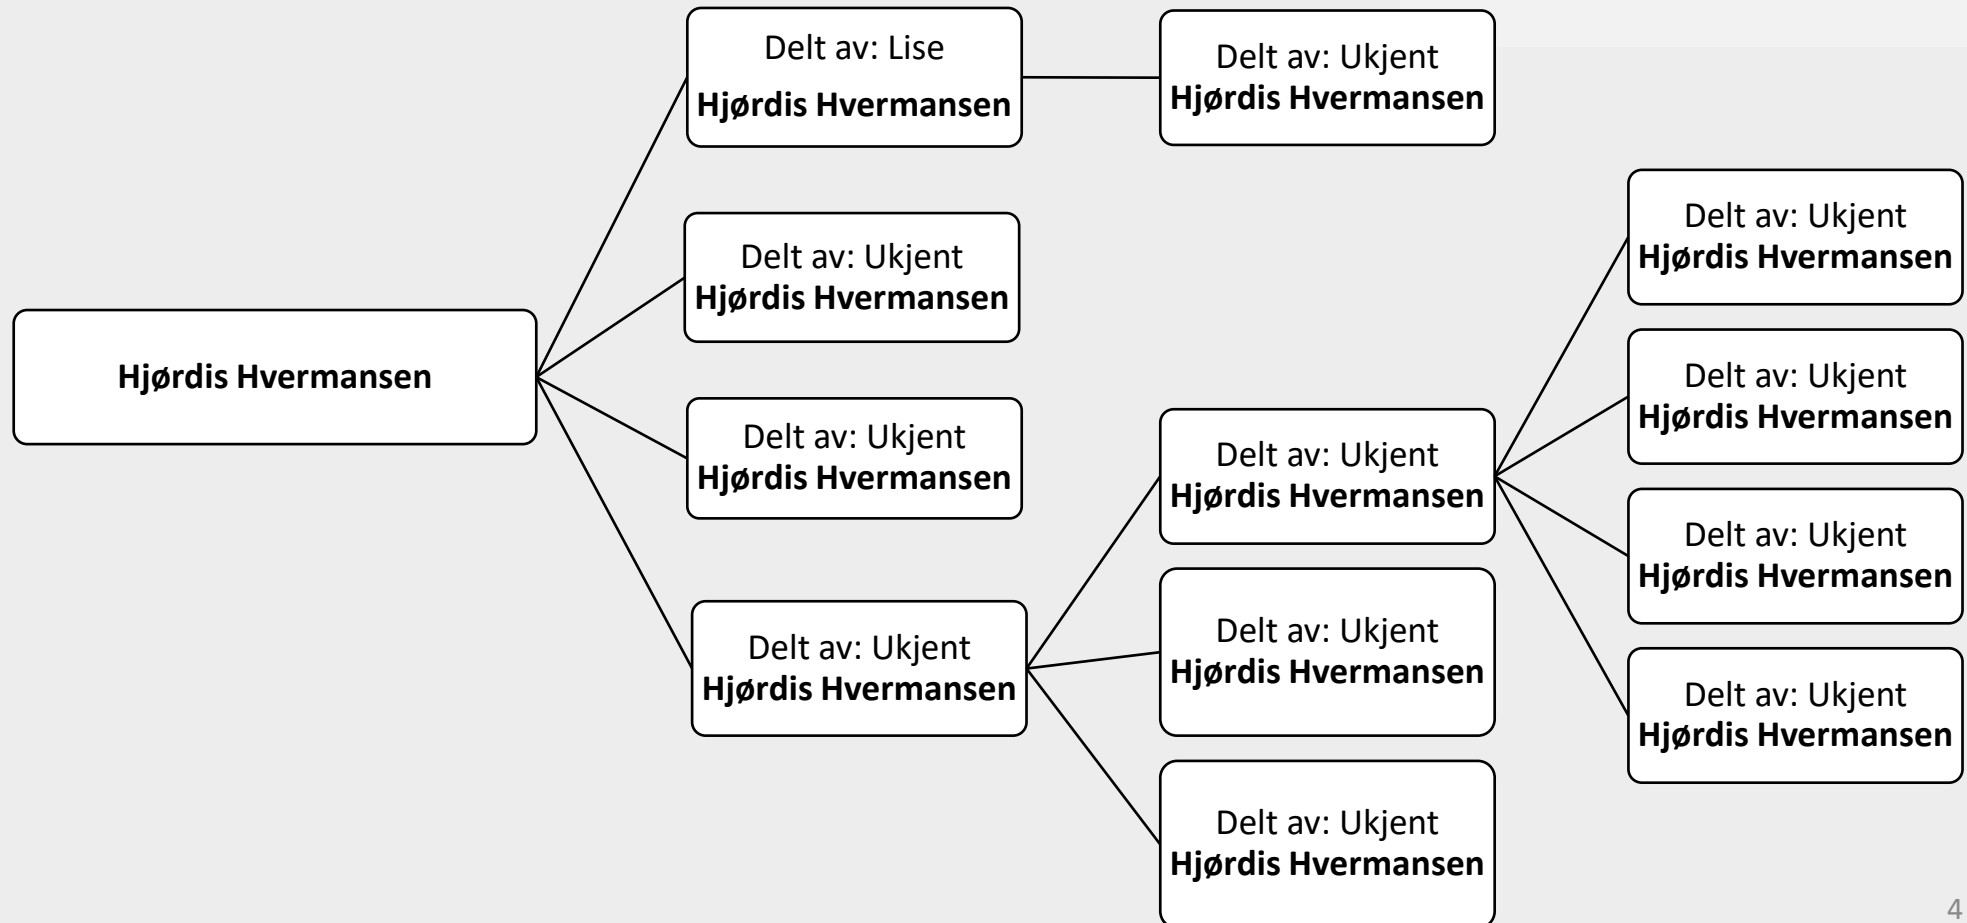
Hjørdis Hvermansen

Delt av: Lise
Hjørdis Hvermansen

Delt av: Ukjent
Hjørdis Hvermansen

Delt av: Ukjent
Hjørdis Hvermansen

Delt av: Ukjent
Hjørdis Hvermansen

Delt av: Ukjent
Hjørdis Hvermansen

Delt av: Ukjent
Hjørdis Hvermansen

Delt av: Ukjent
Hjørdis Hvermansen

Delt av: Ukjent
Hjørdis Hvermansen

Delt av: Ukjent
Hjørdis Hvermansen

Delt av: Ukjent
Hjørdis Hvermansen

Delt av: Ukjent
Hjørdis Hvermansen

Delt av: Ukjent
Hjørdis Hvermansen

Delt av: Ukjent
Hjørdis Hvermansen

4